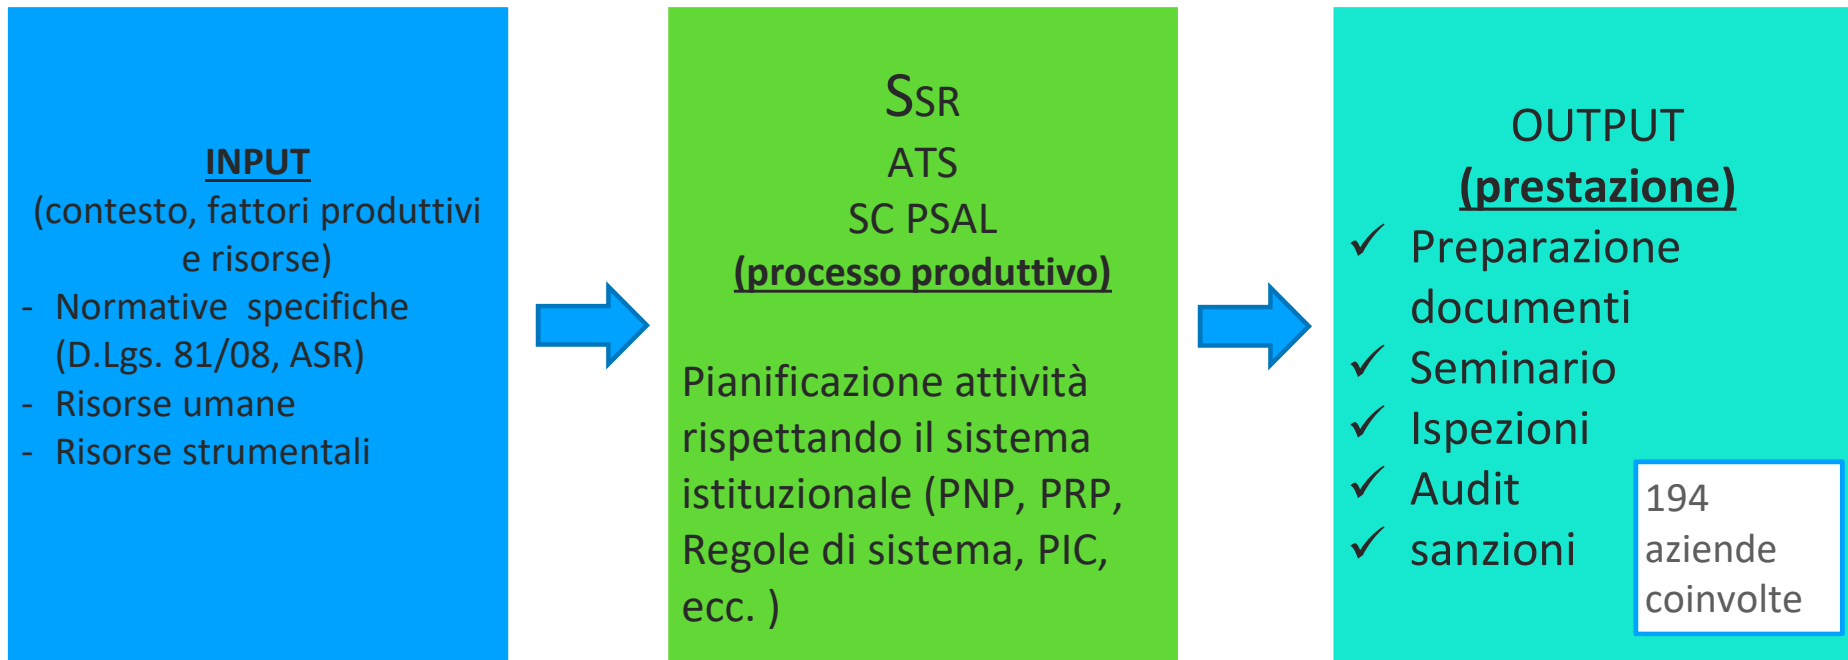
INPUT
(contesto, fattori produttivi e risorse)
- Normative specifiche (D.Lgs. 81/08, ASR)
- Risorse umane
- Risorse strumentali

SSR
ATS
SC PSAL
(processo produttivo)

Pianificazione attività rispettando il sistema istituzionale (PNP, PRP, Regole di sistema, PIC, ecc. )

OUTPUT
(prestazione)
✓ Preparazione documenti
✓ Seminario
✓ Ispezioni
✓ Audit
✓ sanzioni

194 aziende coinvolte